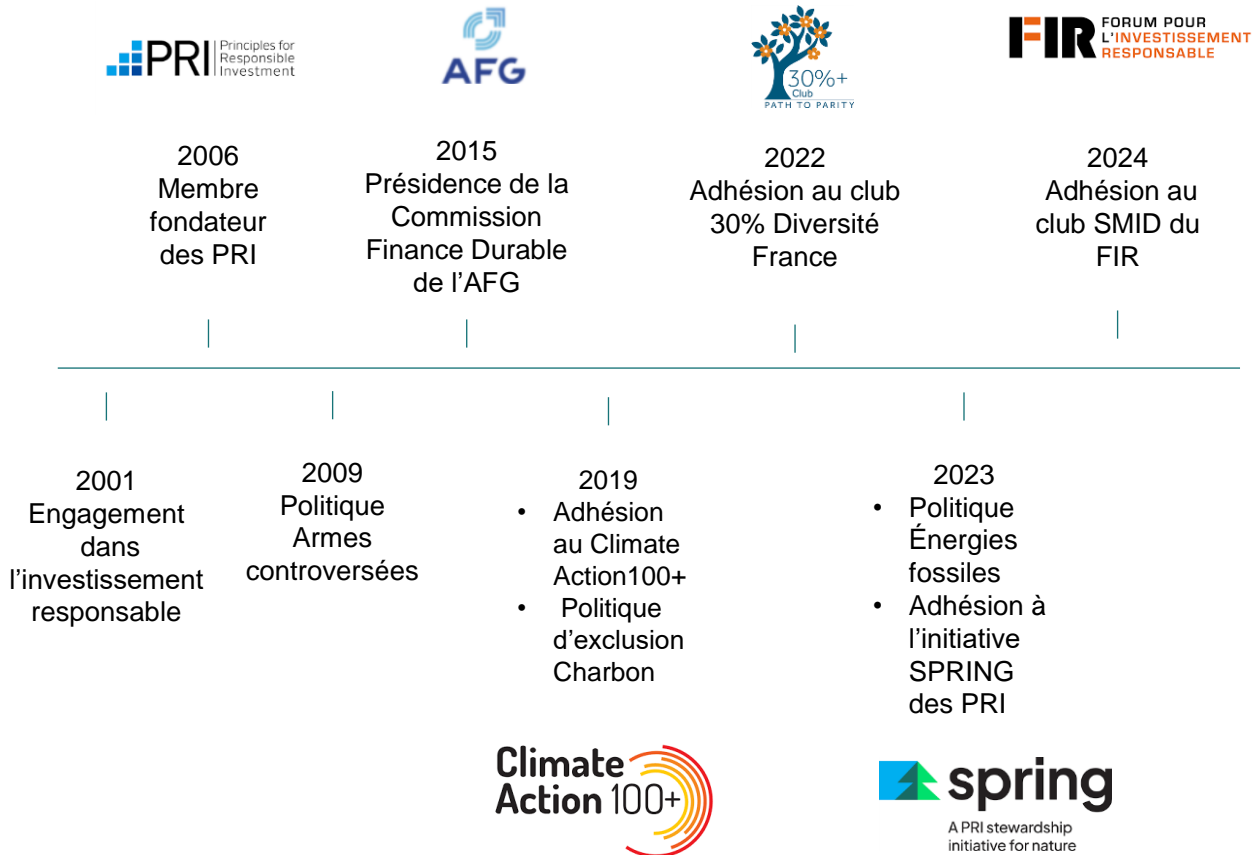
PRI Principles for Responsible Investment

AFG

30%+ Club PATH TO PARITY

FIR FORUM POUR L'INVESTISSEMENT RESPONSABLE

2006
Membre fondateur des PRI

2015
Présidence de la Commission Finance Durable de l'AFG

2022
Adhésion au club 30% Diversité France

2024
Adhésion au club SMID du FIR

2001
Engagement dans l'investissement responsable

2009
Politique Armes controversées

2019
• Adhésion au Climate Action100+
• Politique d'exclusion Charbon

2023
• Politique Énergies fossiles
• Adhésion à l'initiative SPRING des PRI

Climate Action 100+

spring
A PRI stewardship initiative for nature